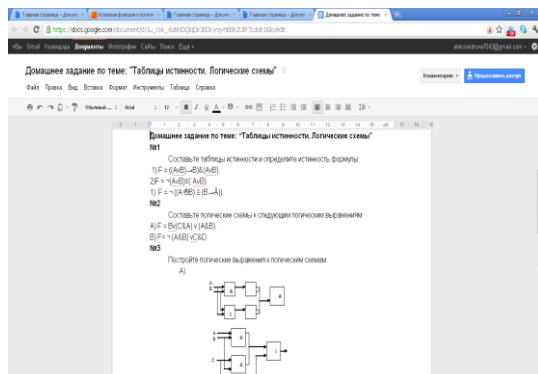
Главная страница - Докум... | Условная функция в логи... | Главная страница - Докум... | Главная страница - Докум... | Домашнее задание по теме...

https://docs.google.com/document/d/1u_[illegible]/edit

+Вы Gmail Календарь Документы Фотографии Сайты Поиск Ещё -

aleksandrova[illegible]@gmail.com

Домашнее задание по теме: "Таблицы истинности. Логические схемы"

Файл Правка Вид Вставка Формат Инструменты Таблица Справка

Комментарии | Предоставить доступ

Обычный ... Arial

Домашнее задание по теме: "Таблицы истинности. Логические схемы"

№1

Составьте таблицы истинности и определите истинность формулы:

1) F = ((A∨B)→B)&(A∨B).

2)F = ¬(A∨B)&(¬A∨B).

1) F = ¬((A⊕B) ≡ (B→A)).

№2

Составьте логические схемы к следующим логическим выражениям:

А) F = B∨(C&A) ∨ (A&B).

Б) F = ¬ (A&B) ∨C&D

№3

Постройте логические выражения к логическим схемам:

А)

&

&

1

1

&

&

&

1